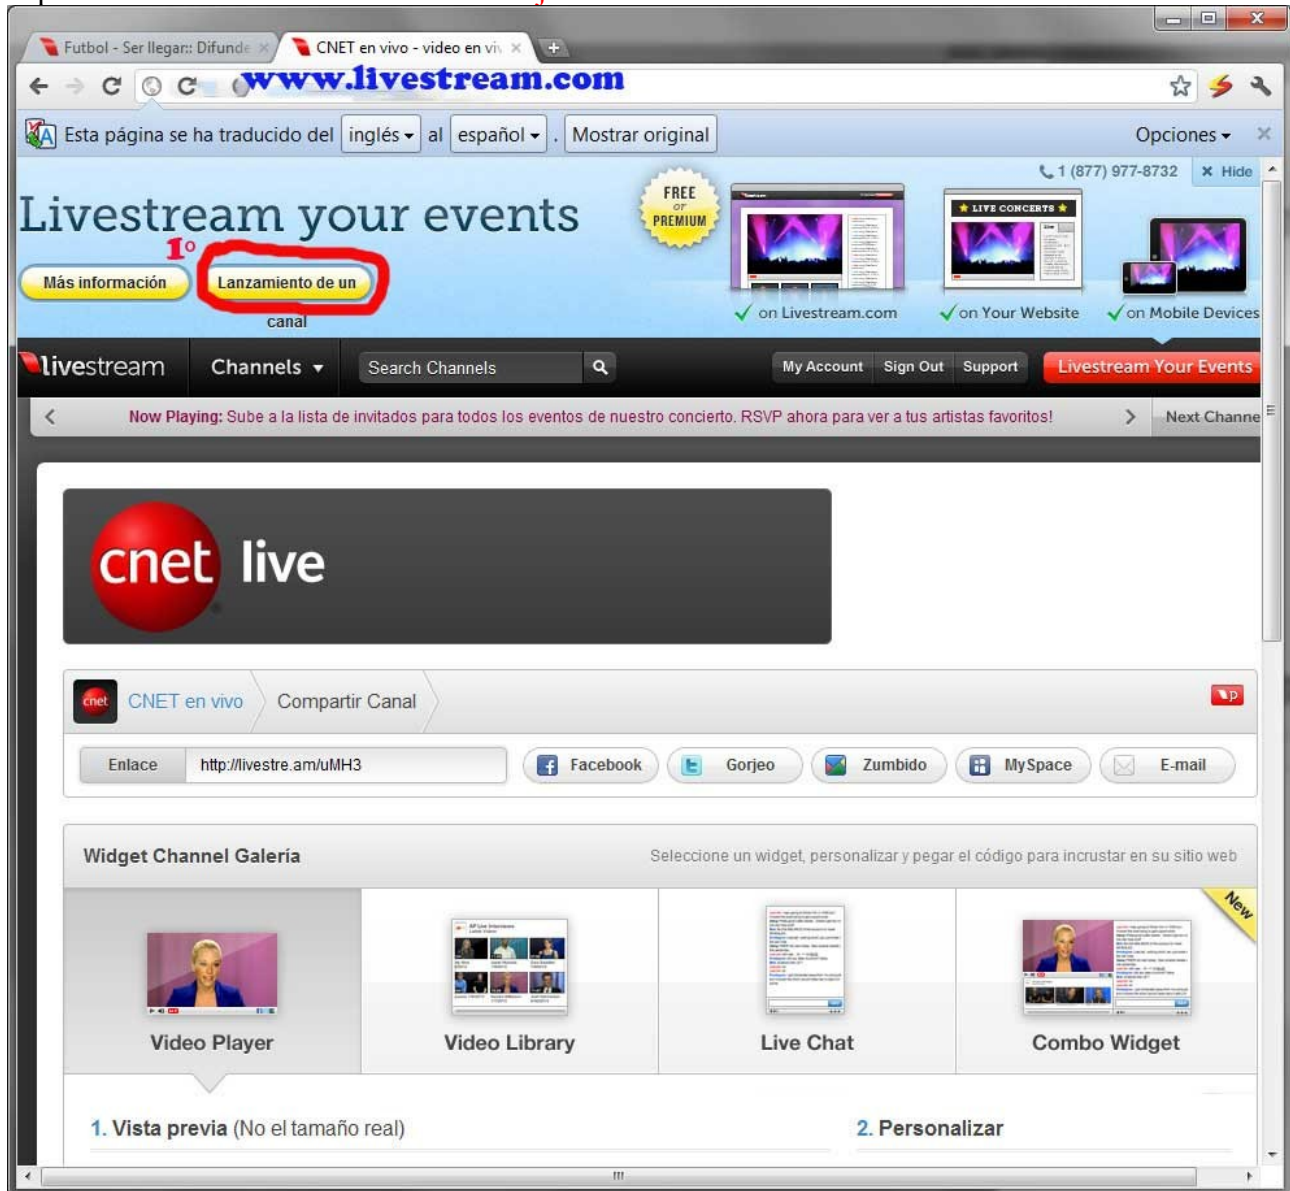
Futbol - Ser llegar:: Difunde ×
CNET en vivo - video en viv ×

www.livestream.com

Esta página se ha traducido del inglés al español . Mostrar original
Opciones

1 (877) 977-8732 × Hide

Livestream your events

FREE or PREMIUM

LIVE CONCERTS

1º

Más información
Lanzamiento de un canal

on Livestream.com
on Your Website
on Mobile Devices

livestream
Channels
Search Channels
My Account
Sign Out
Support
Livestream Your Events

Now Playing: Sube a la lista de invitados para todos los eventos de nuestro concierto. RSVP ahora para ver a tus artistas favoritos!
Next Channe

cnet live

CNET en vivo
Compartir Canal

Enlace
http://livestre.am/uMH3
Facebook
Gorjeo
Zumbido
MySpace
E-mail

Widget Channel Galería
Seleccione un widget, personalizar y pegar el código para incrustar en su sitio web

New

Video Player
Video Library
Live Chat
Combo Widget

1. Vista previa (No el tamaño real)
2. Personalizar